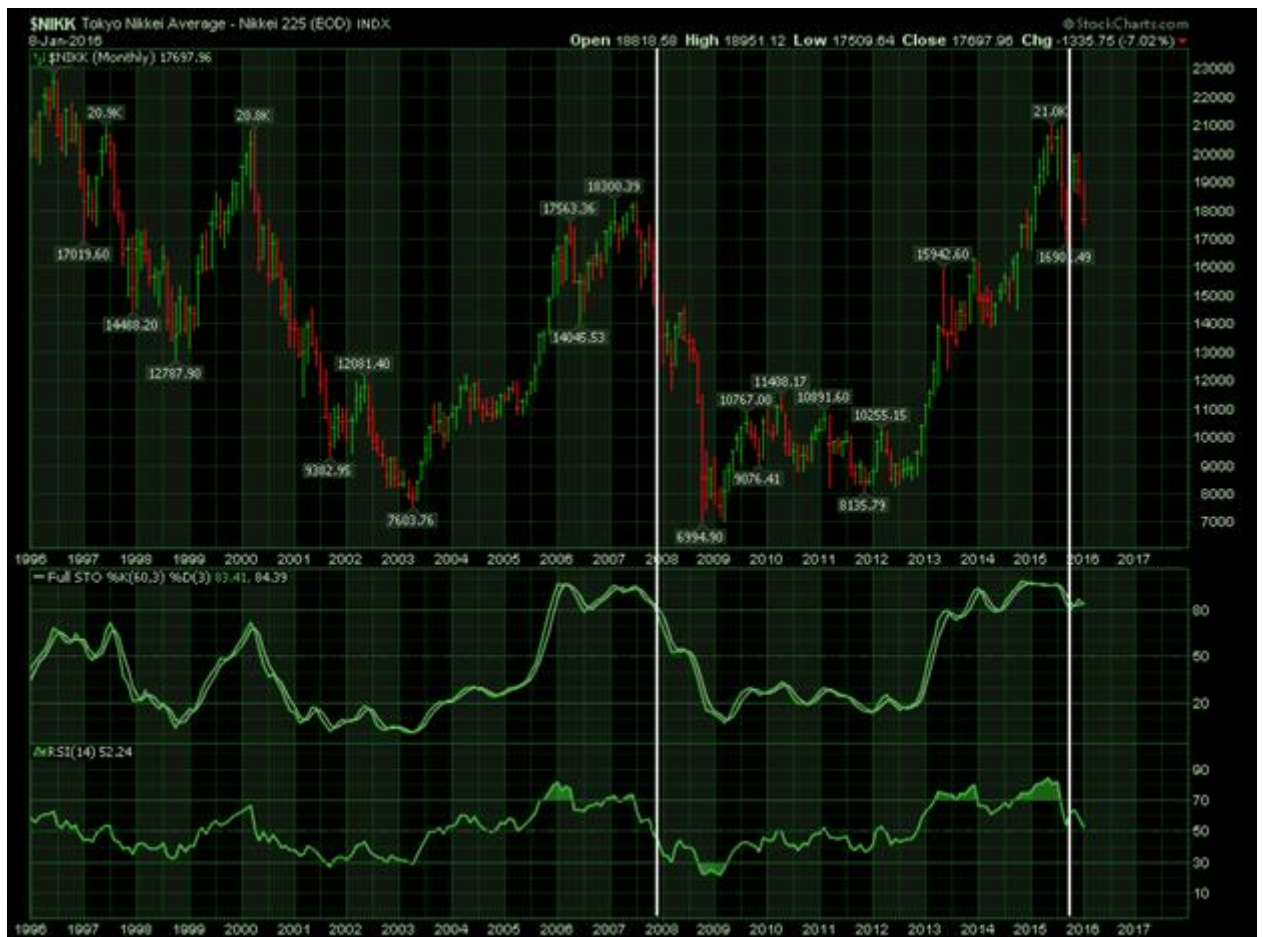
$NIKK Tokyo Nikkei Average - Nikkei 225 (EOD) INDX
@StockCharts.com
8-Jan-2016
Open 18818.58 High 18951.12 Low 17509.64 Close 17697.96 Chg -1335.75 (-7.02%)
$NIKK (Monthly) 17697.96

23000
22000
21000
20000
19000
18000
17000
16000
15000
14000
13000
12000
11000
10000
9000
8000
7000

20.9K
20.8K
17019.60
14488.20
12787.90
12081.40
9382.95
7603.76
17563.36
18300.39
14046.53
6994.90
10767.00
11408.17
10891.60
9076.41
10255.15
8135.79
15942.60
21.0K
1690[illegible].49

1996 1997 1998 1999 2000 2001 2002 2003 2004 2005 2006 2007 2008 2009 2010 2011 2012 2013 2014 2015 2016 2017

Full STO %K(60,3) %D(3) 83.41, 84.39
80
50
20

RSI(14) 52.24
90
70
50
30
10

1996 1997 1998 1999 2000 2001 2002 2003 2004 2005 2006 2007 2008 2009 2010 2011 2012 2013 2014 2015 2016 2017